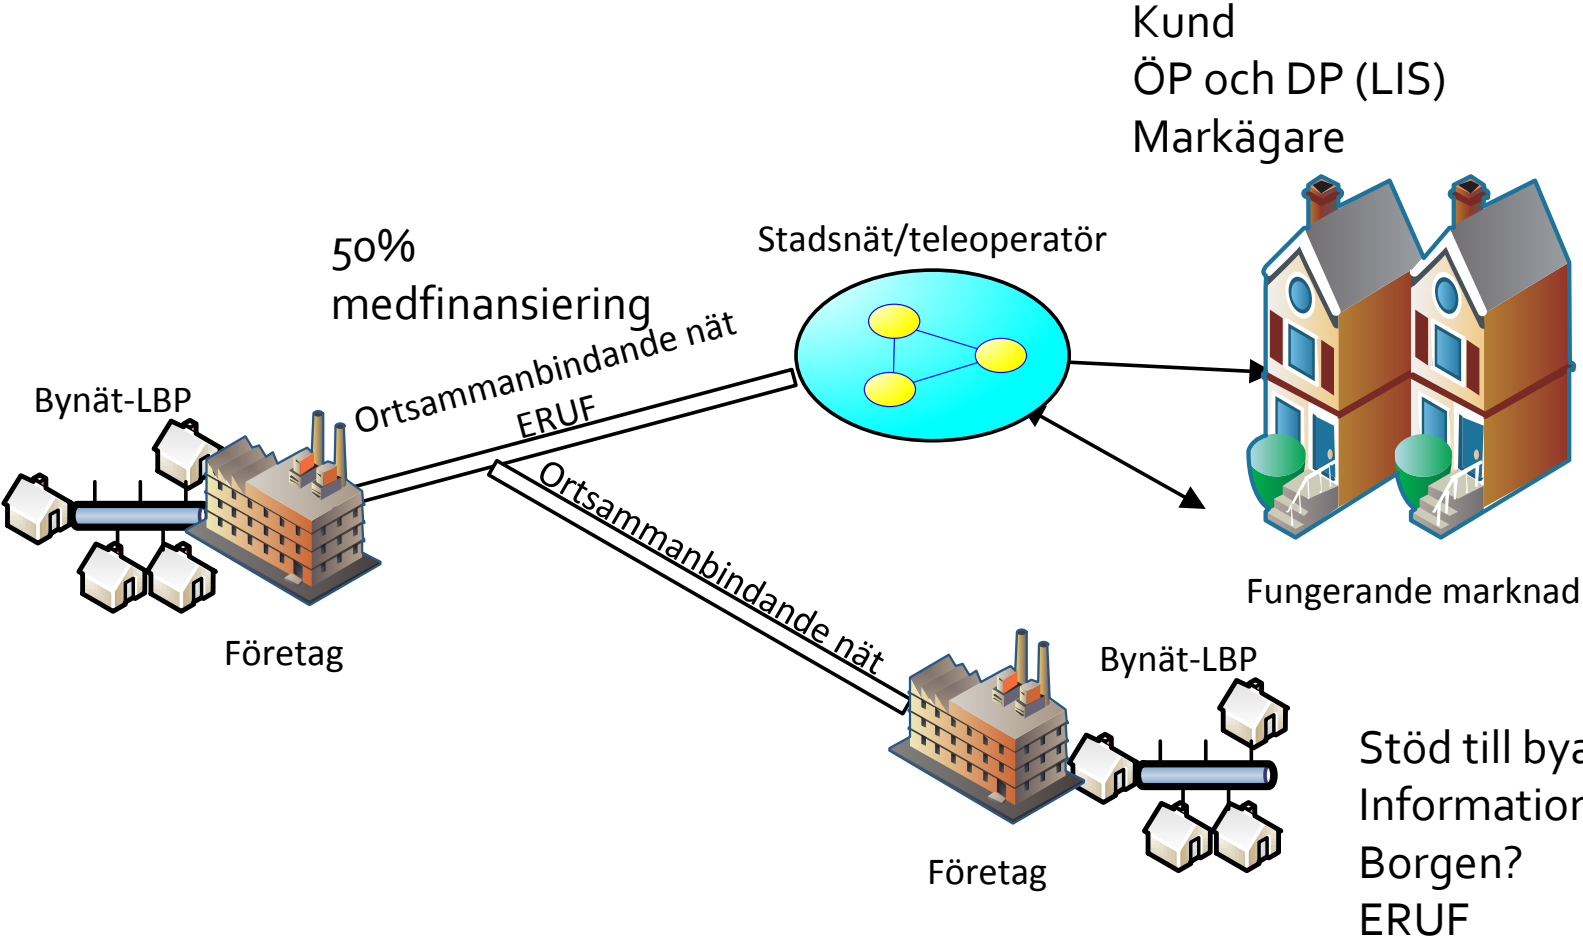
Kund
ÖP och DP (LIS)
Markägare

50%
medfinansiering

Stadsnät/teleoperatör

Ortsammanbindande nät
ERUF

Bynät-LBP

Företag

Ortsammanbindande nät

Fungerande marknad

Bynät-LBP

Företag

Stöd till bya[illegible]
Informatio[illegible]
Borgen?
ERUF